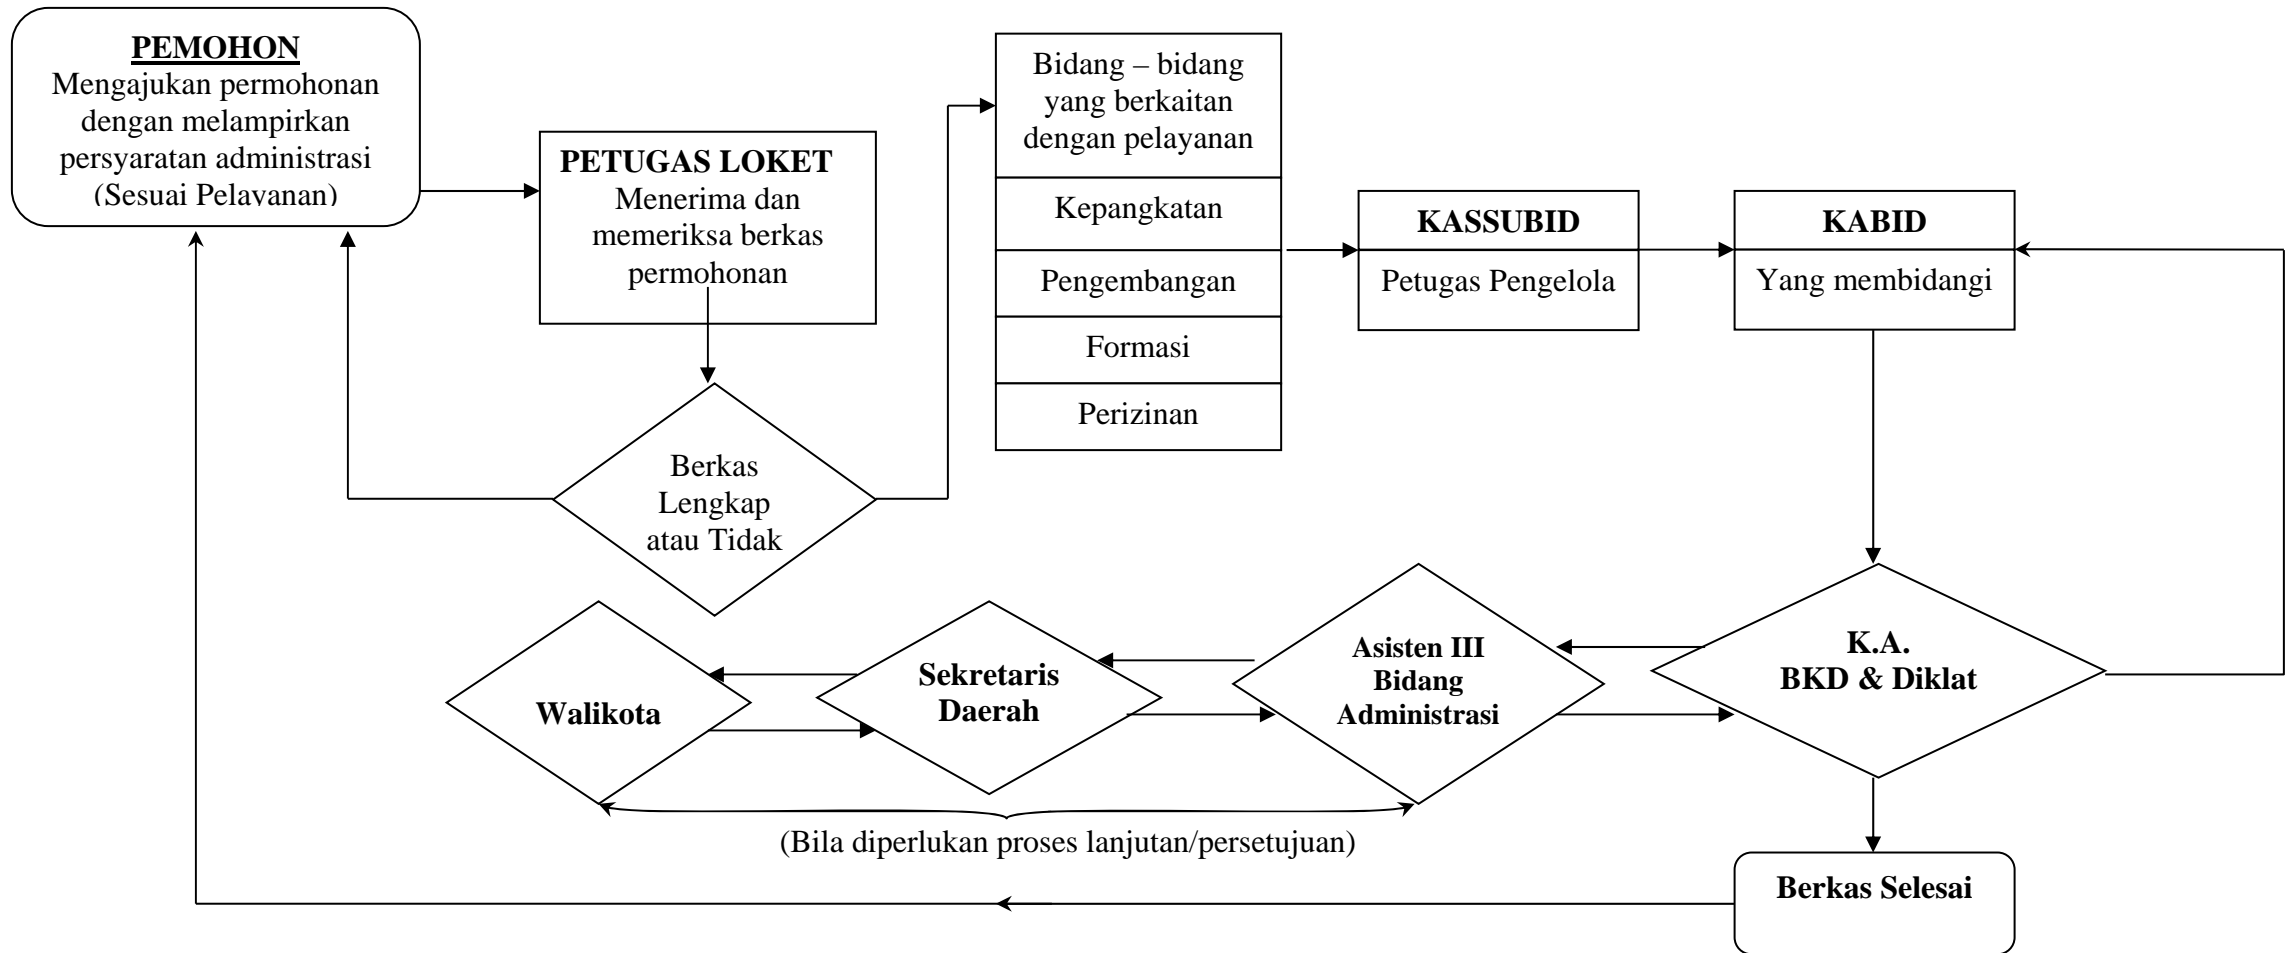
PEMOHON
Mengajukan permohonan dengan melampirkan persyaratan administrasi (Sesuai Pelayanan)

PETUGAS LOKET
Menerima dan memeriksa berkas permohonan

Berkas Lengkap atau Tidak

Bidang – bidang yang berkaitan dengan pelayanan

Kepangkatan

Pengembangan

Formasi

Perizinan

KASSUBID

Petugas Pengelola

KABID

Yang membidangi

K.A. BKD & Diklat

Asisten III Bidang Administrasi

Sekretaris Daerah

Walikota

(Bila diperlukan proses lanjutan/persetujuan)

Berkas Selesai